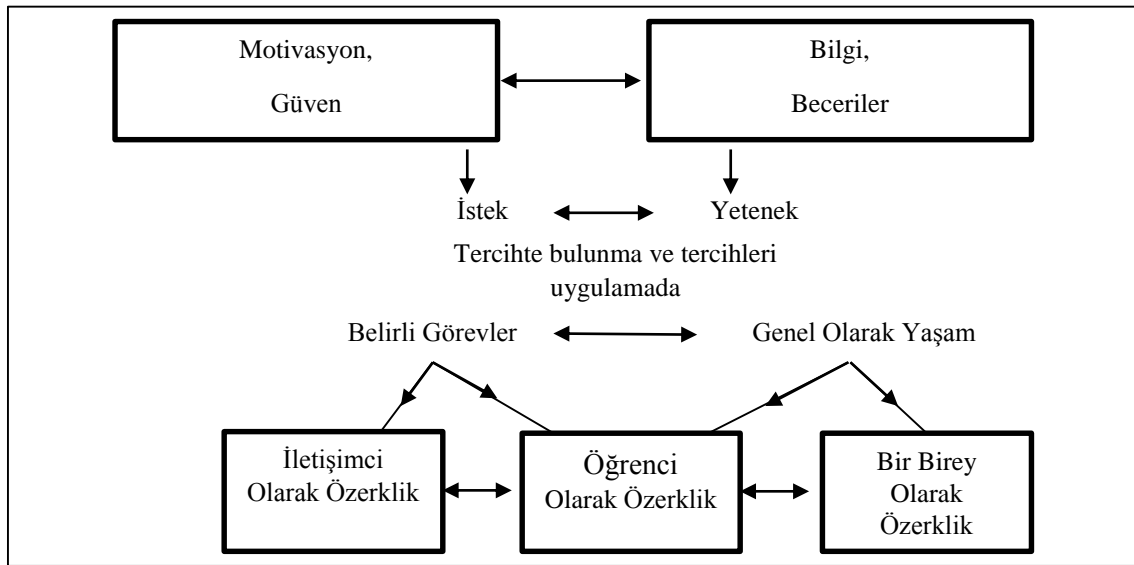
Motivasyon,
Güven

Bilgi,
Beceriler

İstek

Yetenek

Tercihte bulunma ve tercihleri uygulamada

Belirli Görevler

Genel Olarak Yaşam

İletişimci Olarak Özerklik

Öğrenci Olarak Özerklik

Bir Birey Olarak Özerklik